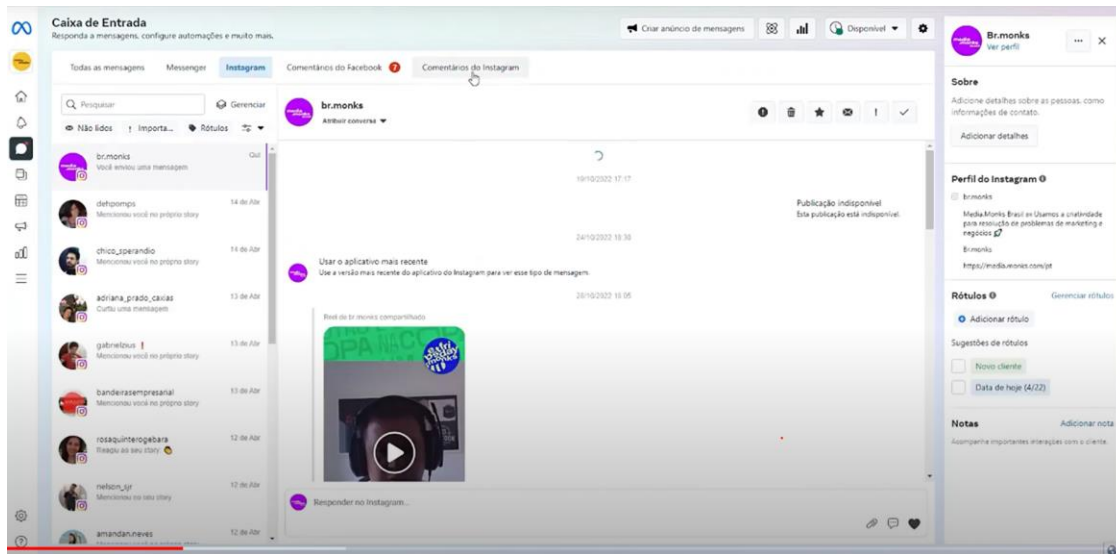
Caixa de Entrada
Responda a mensagens, configure automações e muito mais.

Criar anúncio de mensagens
Disponível

Todas as mensagens Messenger Instagram Comentários do Facebook 7 Comentários do Instagram

Q Pesquisar
Gerenciar
Não lidos
Importa...
Rótulos

br.monks
Você enviou uma mensagem
Qui

dehpomps
Mencionou você no próprio story
14 de Abr

chico_sperandio
Mencionou você no próprio story
14 de Abr

adriana_prado_caxias
Curtiu uma mensagem
13 de Abr

gabrielzius
Mencionou você no próprio story
13 de Abr

bandeirasempresarial
Mencionou você no próprio story
13 de Abr

rosaquinterogebara
Reagiu ao seu story
12 de Abr

nelson_sjr
Mencionou no seu story
12 de Abr

amandan.neves
12 de Abr

br.monks
Atribuir conversa

19/10/2022 17:17

Publicação indisponível
Esta publicação está indisponível.

24/10/2022 15:30

Usar o aplicativo mais recente
Use a versão mais recente do aplicativo do Instagram para ver esse tipo de mensagem.

28/10/2022 15:05

Reel de br.monks compartilhado

Responder no Instagram...

Br.monks
Ver perfil

Sobre
Adicione detalhes sobre as pessoas, como informações de contato.
Adicionar detalhes

Perfil do Instagram
br.monks
Media.Monks Brasil ex Usamos a criatividade para resolução de problemas de marketing e negócios
Br.monks
https://media.monks.com/pt

Rótulos
Gerenciar rótulos
Adicionar rótulo
Sugestões de rótulos
Novo cliente
Data de hoje (4/22)

Notas
Adicionar nota
Acompanhe importantes interações com o cliente.